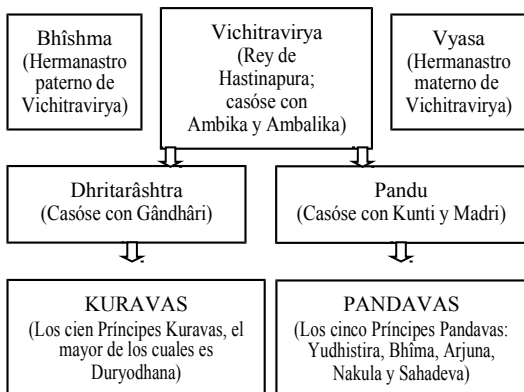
Bhîshma
(Hermanastro paterno de Vichitravirya)

Vichitravirya
(Rey de Hastinapura; casóse con Ambika y Ambalika)

Vyasa
(Hermanastro materno de Vichitravirya)

Dhritarâshtra
(Casóse con Gândhâri)

Pandu
(Casóse con Kunti y Madri)

KURAVAS
(Los cien Príncipes Kuravas, el mayor de los cuales es Duryodhana)

PANDAVAS
(Los cinco Príncipes Pandavas: Yudhistira, Bhîma, Arjuna, Nakula y Sahadeva)